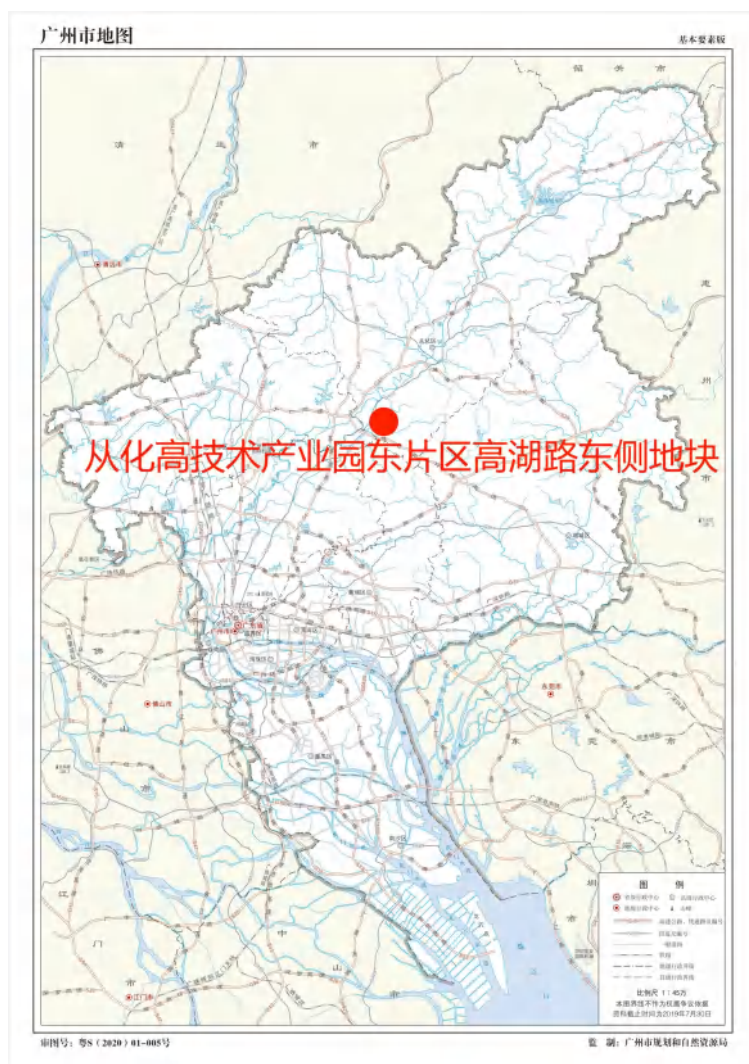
广州市地图

基本要素版

韶关市

清远市

河源市

惠州市

从化高技术产业园东片区高湖路东侧地块

佛山市

东莞市

江门市

中山市

图例

比例尺 1:45万

审图号：粤S（2020）01-005号

监制：广州市规划和自然资源局